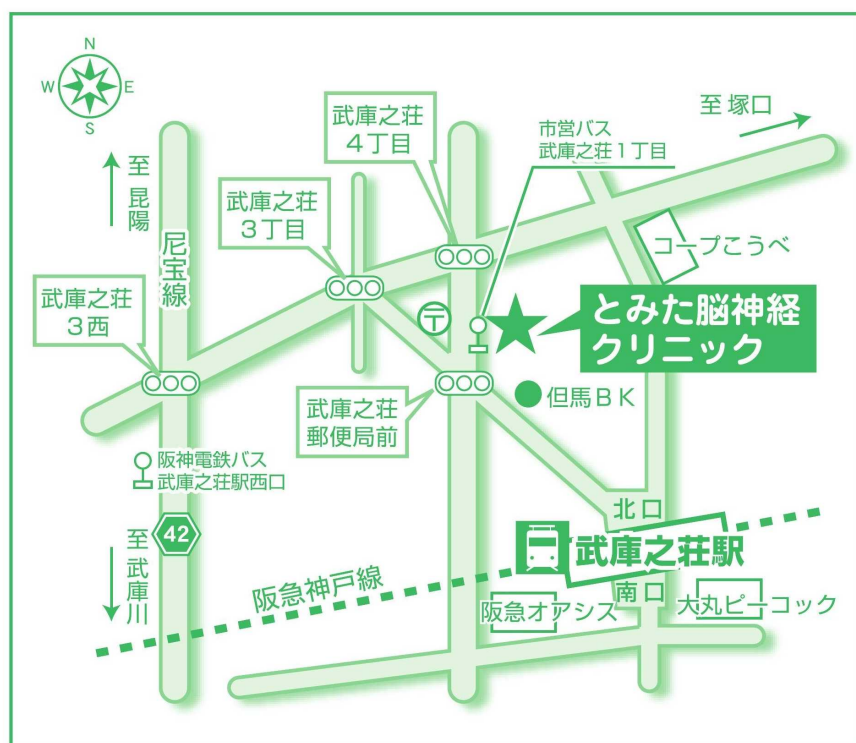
N
W
E
S

至 昆陽

尼宝線

武庫之荘 4丁目

武庫之荘 3丁目

武庫之荘 3西

市営バス 武庫之荘1丁目

至 塚口

コープこうべ

とみた脳神経 クリニック

〒

但馬ＢＫ

武庫之荘 郵便局前

阪神電鉄バス 武庫之荘駅西口

42

至 武庫川

北口

武庫之荘駅

南口

阪急神戸線

阪急オアシス

大丸ピーコック